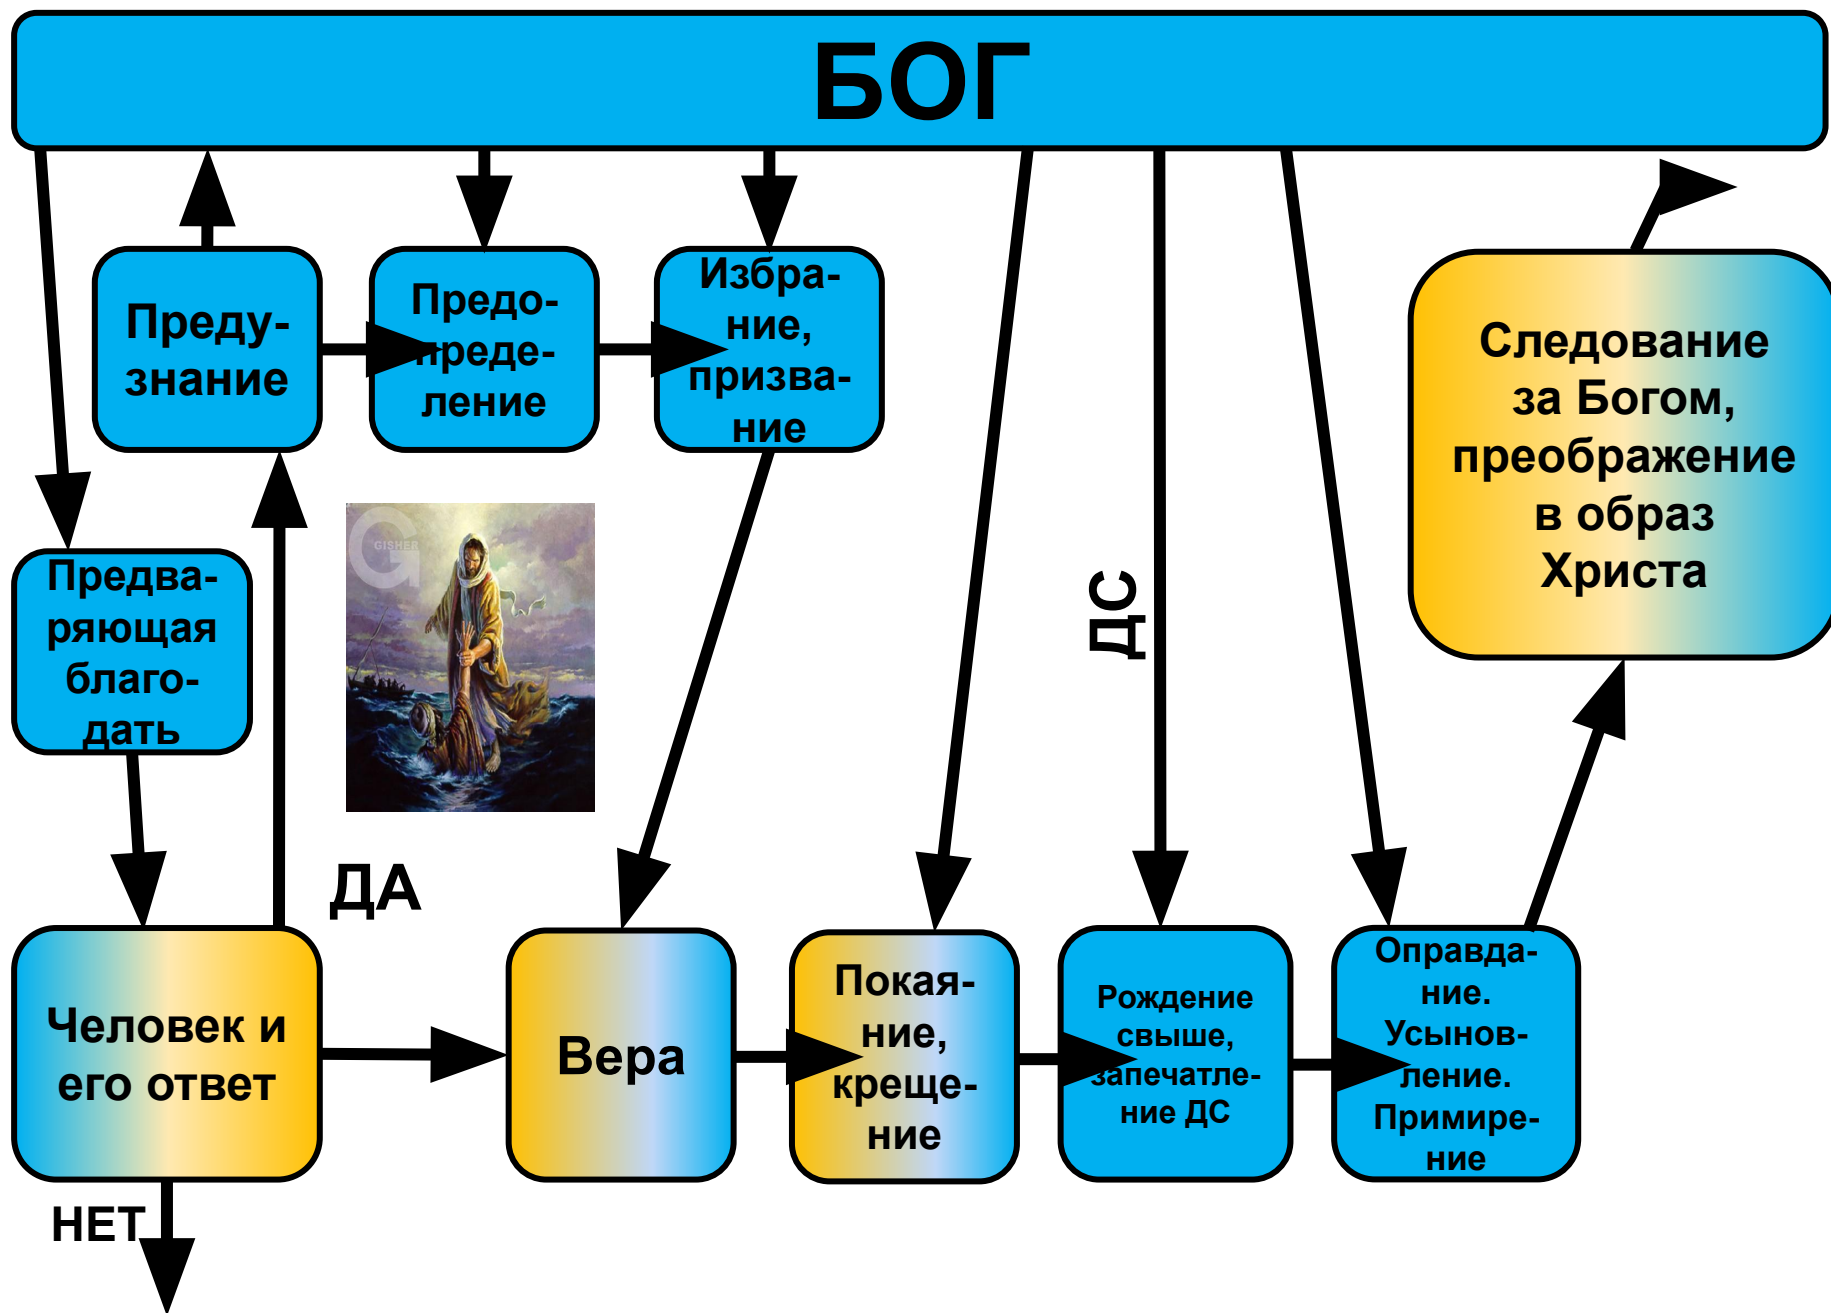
БОГ

Предузнание

Предопределение

Избрание, призвание

Следование за Богом, преображение в образ Христа

Предваряющая благодать

GISHER

ДС

ДА

Человек и его ответ

Вера

Покаяние, крещение

Рождение свыше, запечатление ДС

Оправдание. Усыновление. Примирение

НЕТ